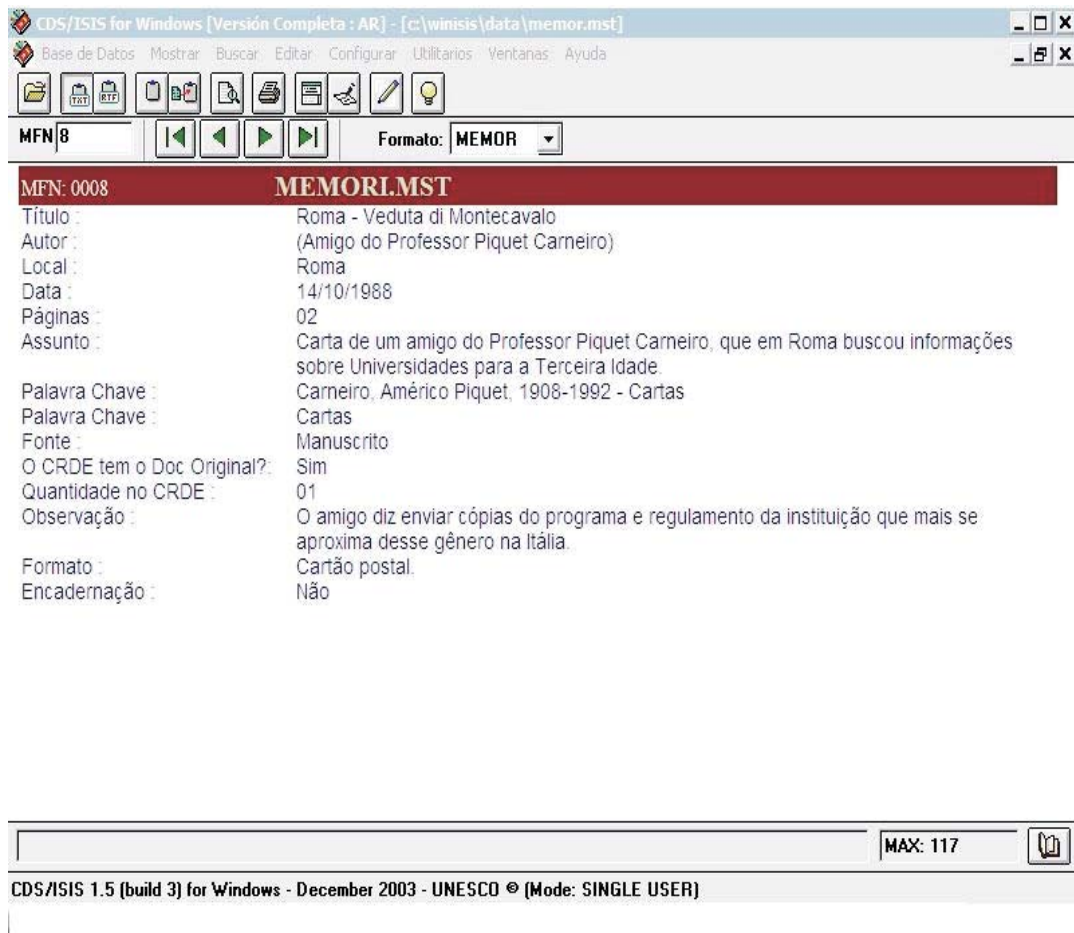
CDS/ISIS for Windows [Versión Completa : AR] - [c:\winisis\data\memor.mst]

Base de Datos Mostrar Buscar Editar Configurar Utilitarios Ventanas Ayuda

TXT RTF

MFN 8

Formato: MEMOR

MFN: 0008 MEMORI.MST

Título : Roma - Veduta di Montecavalo
Autor : (Amigo do Professor Piquet Carneiro)
Local : Roma
Data : 14/10/1988
Páginas : 02
Assunto : Carta de um amigo do Professor Piquet Carneiro, que em Roma buscou informações sobre Universidades para a Terceira Idade.
Palavra Chave : Carneiro, Américo Piquet, 1908-1992 - Cartas
Palavra Chave : Cartas
Fonte : Manuscrito
O CRDE tem o Doc Original?: Sim
Quantidade no CRDE : 01
Observação : O amigo diz enviar cópias do programa e regulamento da instituição que mais se aproxima desse gênero na Itália.
Formato : Cartão postal.
Encadernação : Não

MAX: 117

CDS/ISIS 1.5 (build 3) for Windows - December 2003 - UNESCO © (Mode: SINGLE USER)